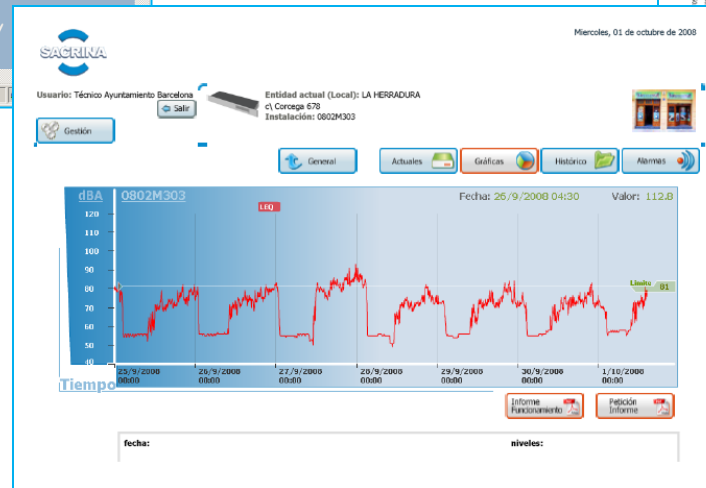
Miercoles, 01 de octubre de 2008

SACRINA

Usuario: Técnico Ayuntamiento Barcelona

Salir

Entidad actual (Local): LA HERRADURA
c\ Corcega 678
Instalación: 0802M303

Gestión

General

Actuales

Gráficas

Histórico

Alarmas

dBA 0802M303 Fecha: 26/9/2008 04:30 Valor: 112.8

LEQ

Limite 81

120
110
100
90
80
70
60
50
40

25/9/2008 00:00
26/9/2008 00:00
27/9/2008 00:00
28/9/2008 00:00
29/9/2008 00:00
30/9/2008 00:00
1/10/2008 00:00

Tiempo

Informe Funcionamiento

Petición Informe

fecha:

niveles: